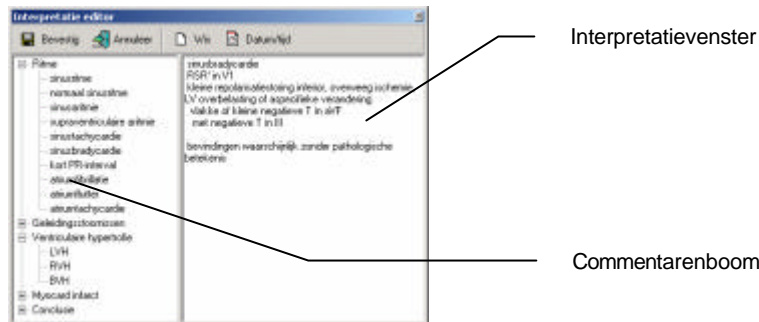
Interpretatie editor

Bevestig Annuleer Wis Datum/tijd

Ritme
sinusritme
normaal sinusritme
sinusaritmie
supraventriculaire aritmie
sinustachycardie
sinusbradycardie
kort PR-interval
atriumfibrillatie
atriumflutter
atriumtachycardie
Geleidingsstoornissen
Ventriculaire hypertrofie
LVH
RVH
BVH
Myocard infarct
Conclusie

sinusbradycardie
RSR' in V1
kleine repolarisatiestoring inferior, overweeg ischemie
LV overbelasting of aspecifieke verandering
vlakke of kleine negatieve T in aVF
met negatieve T in III

bevindingen waarschijnlijk zonder pathologische betekenis

Interpretatievenster

Commentarenboom